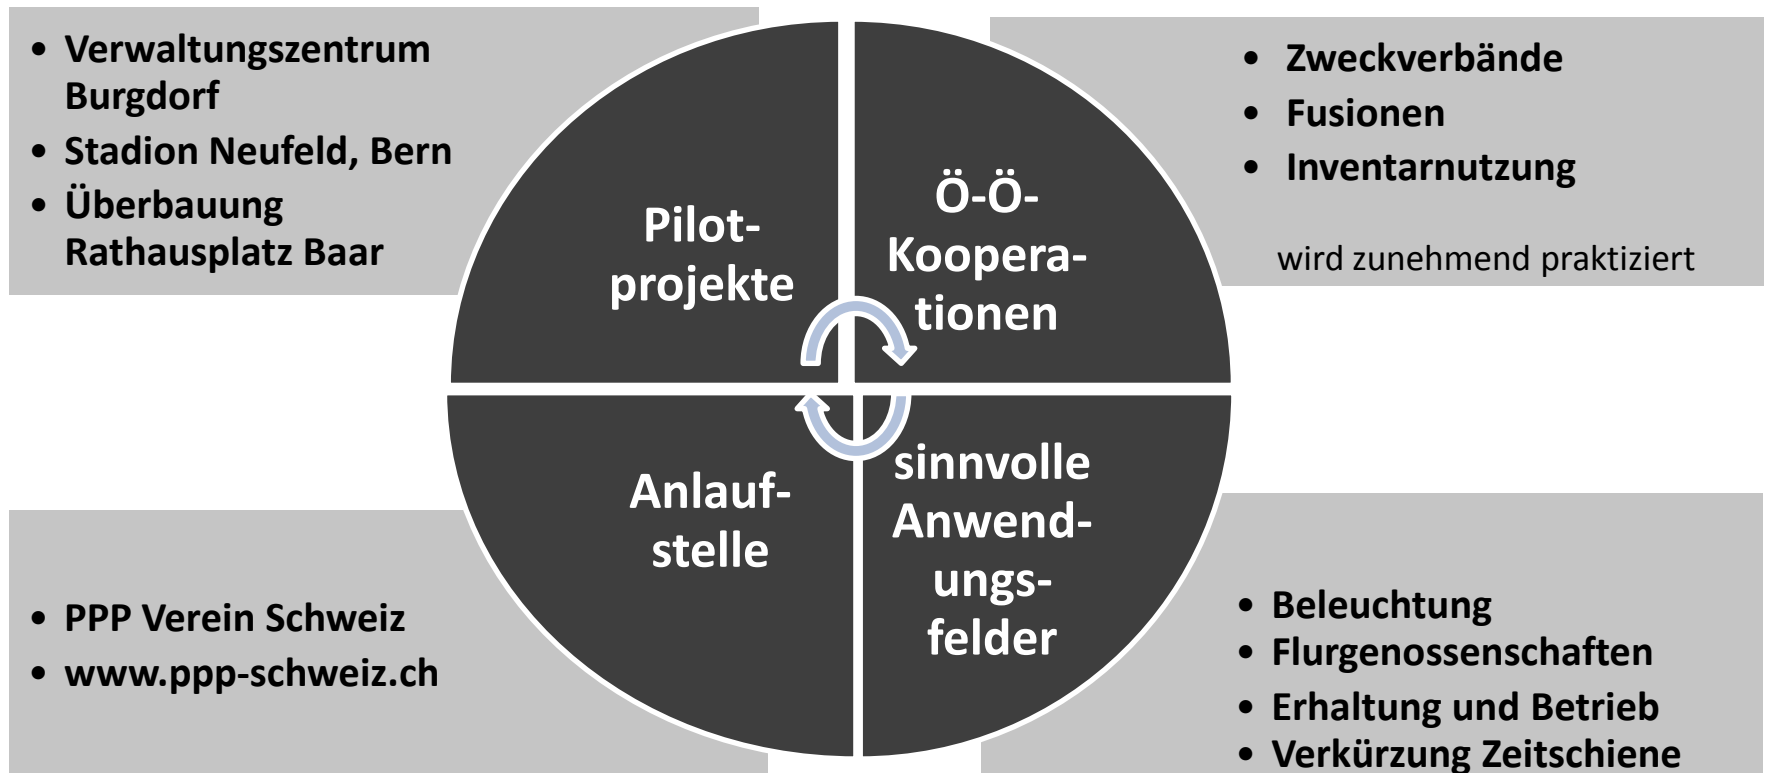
• Verwaltungszentrum Burgdorf
• Stadion Neufeld, Bern
• Überbauung Rathausplatz Baar

Pilot-projekte

Ö-Ö-Koopera-tionen

• Zweckverbände
• Fusionen
• Inventarnutzung

wird zunehmend praktiziert

Anlauf-stelle

sinnvolle Anwend-ungs-felder

• PPP Verein Schweiz
• www.ppp-schweiz.ch

• Beleuchtung
• Flurgenossenschaften
• Erhaltung und Betrieb
• Verkürzung Zeitschiene